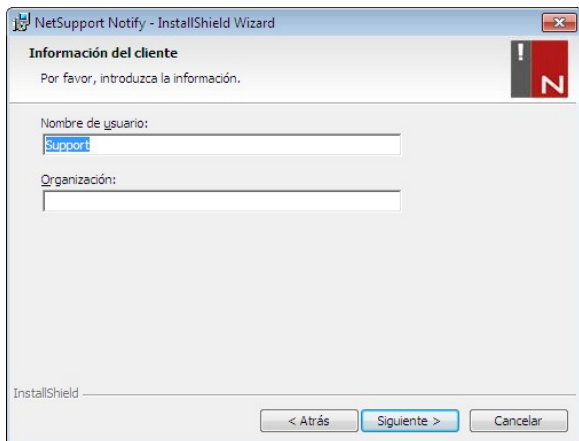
NetSupport Notify - InstallShield Wizard

Información del cliente

Por favor, introduzca la información.

!
N

Nombre de usuario:

Support

Organización:

InstallShield

< Atrás

Siguiente >

Cancelar